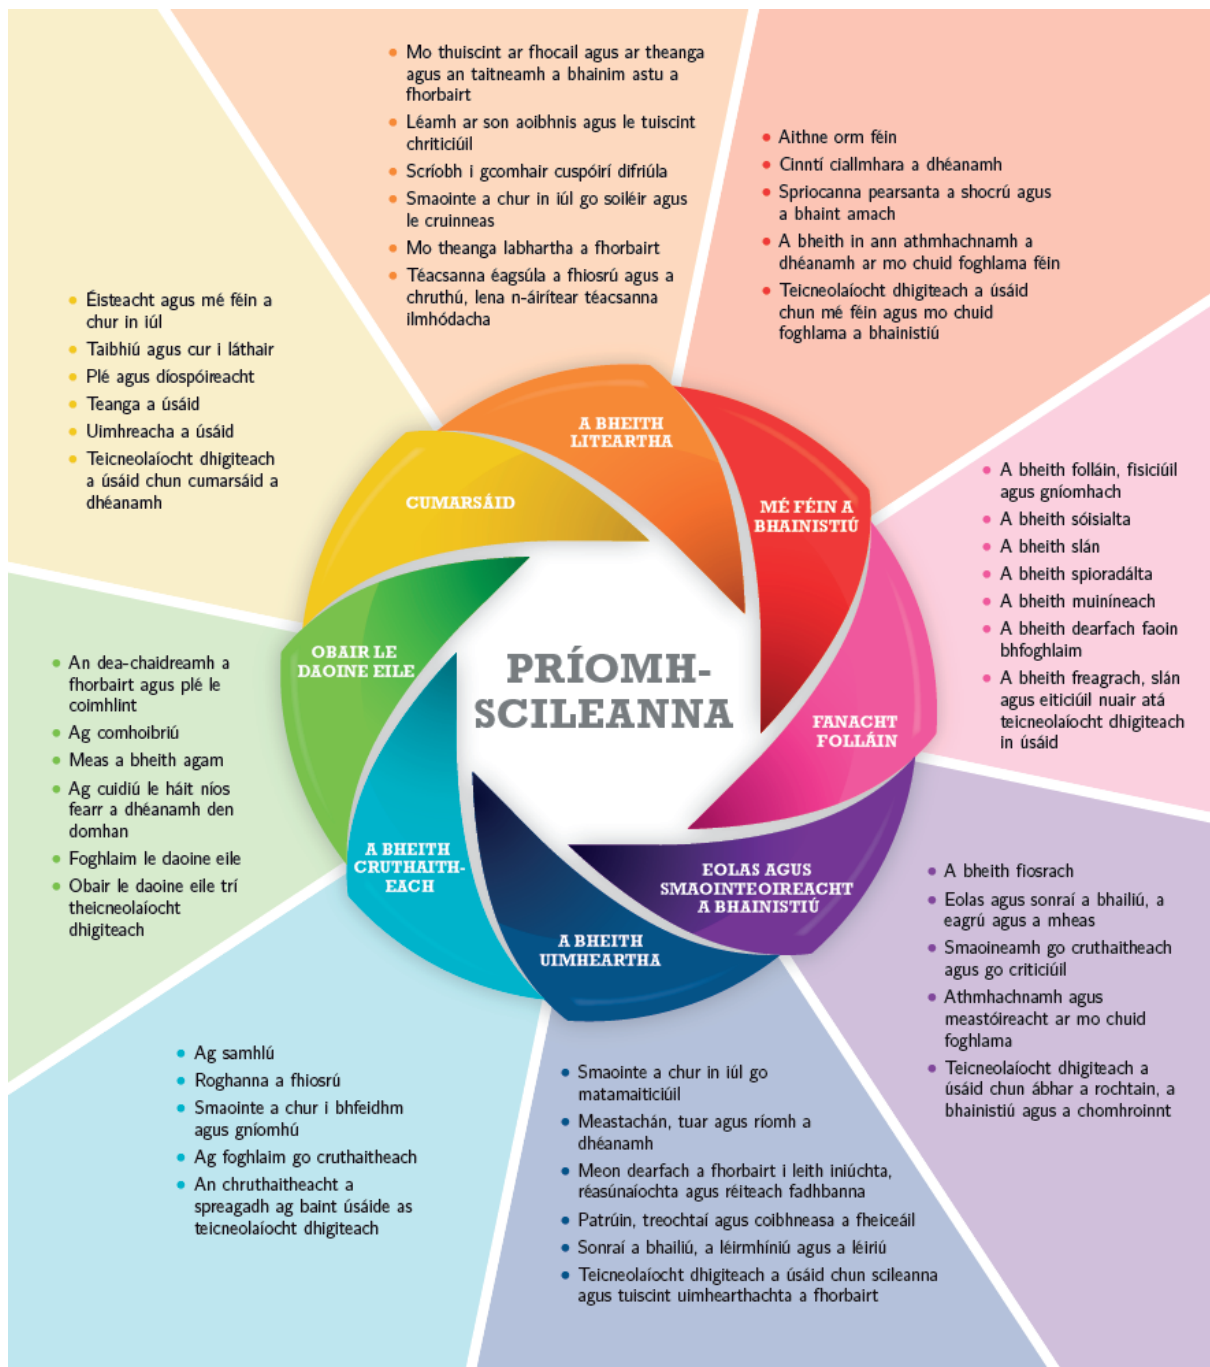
• Mo thuiscint ar fhocail agus ar theanga agus an taitneamh a bhainim astu a fhorbairt
• Léamh ar son aoibhnis agus le tuiscint chriticiúil
• Scríobh i gcomhair cuspóirí difriúla
• Smaointe a chur in iúl go soiléir agus le cruinneas
• Mo theanga labhartha a fhorbairt
• Téacsanna éagsúla a fhiosrú agus a chruthú, lena n-áirítear téacsanna ilmhódacha

• Aithne orm féin
• Cinntí ciallmhara a dhéanamh
• Spriocanna pearsanta a shocrú agus a bhaint amach
• A bheith in ann athmhachnamh a dhéanamh ar mo chuid foghlama féin
• Teicneolaíocht dhigiteach a úsáid chun mé féin agus mo chuid foghlama a bhainistiú

• Éisteacht agus mé féin a chur in iúl
• Taibhiú agus cur i láthair
• Plé agus díospóireacht
• Teanga a úsáid
• Uimhreacha a úsáid
• Teicneolaíocht dhigiteach a úsáid chun cumarsáid a dhéanamh

• A bheith folláin, fisiciúil agus gníomhach
• A bheith sóisialta
• A bheith slán
• A bheith spioradálta
• A bheith muiníneach
• A bheith dearfach faoin bhfoghlaim
• A bheith freagrach, slán agus eiticiúil nuair atá teicneolaíocht dhigiteach in úsáid

A BHEITH LITEARTHA

MÉ FÉIN A BHAINISTIÚ

CUMARSÁID

OBAIR LE DAOINE EILE

PRÍOMH-SCILEANNA

FANACHT FOLLÁIN

A BHEITH CRUTHAITH-EACH

EOLAS AGUS SMAOINTEOIREACHT A BHAINISTIÚ

A BHEITH UIMHEARTHA

• An dea-chaidreamh a fhorbairt agus plé le coimhlint
• Ag comhoibriú
• Meas a bheith agam
• Ag cuidiú le háit níos fearr a dhéanamh den domhan
• Foghlaim le daoine eile
• Obair le daoine eile trí theicneolaíocht dhigiteach

• A bheith fiosrach
• Eolas agus sonraí a bhailiú, a eagrú agus a mheas
• Smaoineamh go cruthaitheach agus go criticiúil
• Athmhachnamh agus meastóireacht ar mo chuid foghlama
• Teicneolaíocht dhigiteach a úsáid chun ábhar a rochtain, a bhainistiú agus a chomhroinnt

• Ag samhlú
• Roghanna a fhiosrú
• Smaointe a chur i bhfeidhm agus gníomhú
• Ag foghlaim go cruthaitheach
• An chruthaitheacht a spreagadh ag baint úsáide as teicneolaíocht dhigiteach

• Smaointe a chur in iúl go matamaiticiúil
• Meastachán, tuar agus ríomh a dhéanamh
• Meon dearfach a fhorbairt i leith iniúchta, réasúnaíochta agus réiteach fadhbanna
• Patrúin, treochtaí agus coibhneasa a fheiceáil
• Sonraí a bhailiú, a léirmhíniú agus a léiriú
• Teicneolaíocht dhigiteach a úsáid chun scileanna agus tuiscint uimhearthachta a fhorbairt